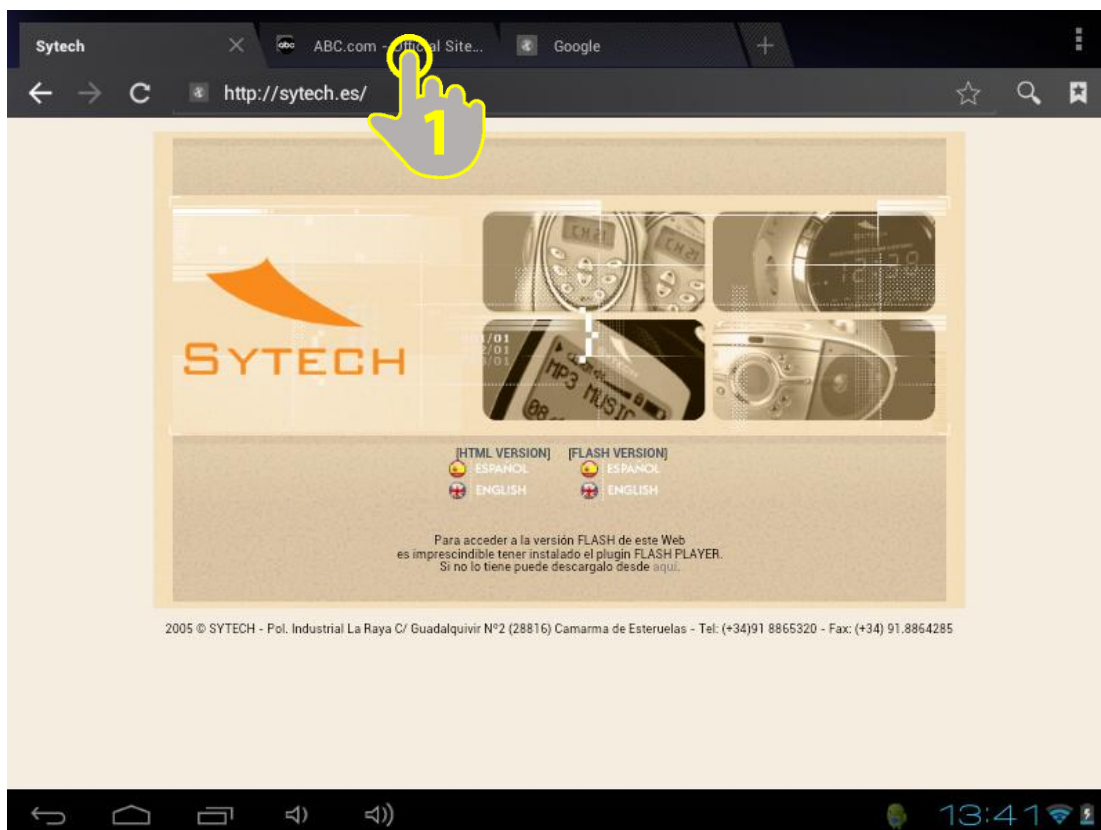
Sytech
abc ABC.com - Official Site...
Google
http://sytech.es/
1

SYTECH
CH 21
CH 21
MP3 MUSIC
[HTML VERSION] [FLASH VERSION]
ESPAÑOL ESPAÑOL
ENGLISH ENGLISH

Para acceder a la versión FLASH de este Web es imprescindible tener instalado el plugin FLASH PLAYER. Si no lo tiene puede descargalo desde aqui.

2005 © SYTECH - Pol. Industrial La Raya C/ Guadalquivir Nº2 (28816) Camarma de Esteruelas - Tel: (+34)91 8865320 - Fax: (+34) 91.8864285

13:41